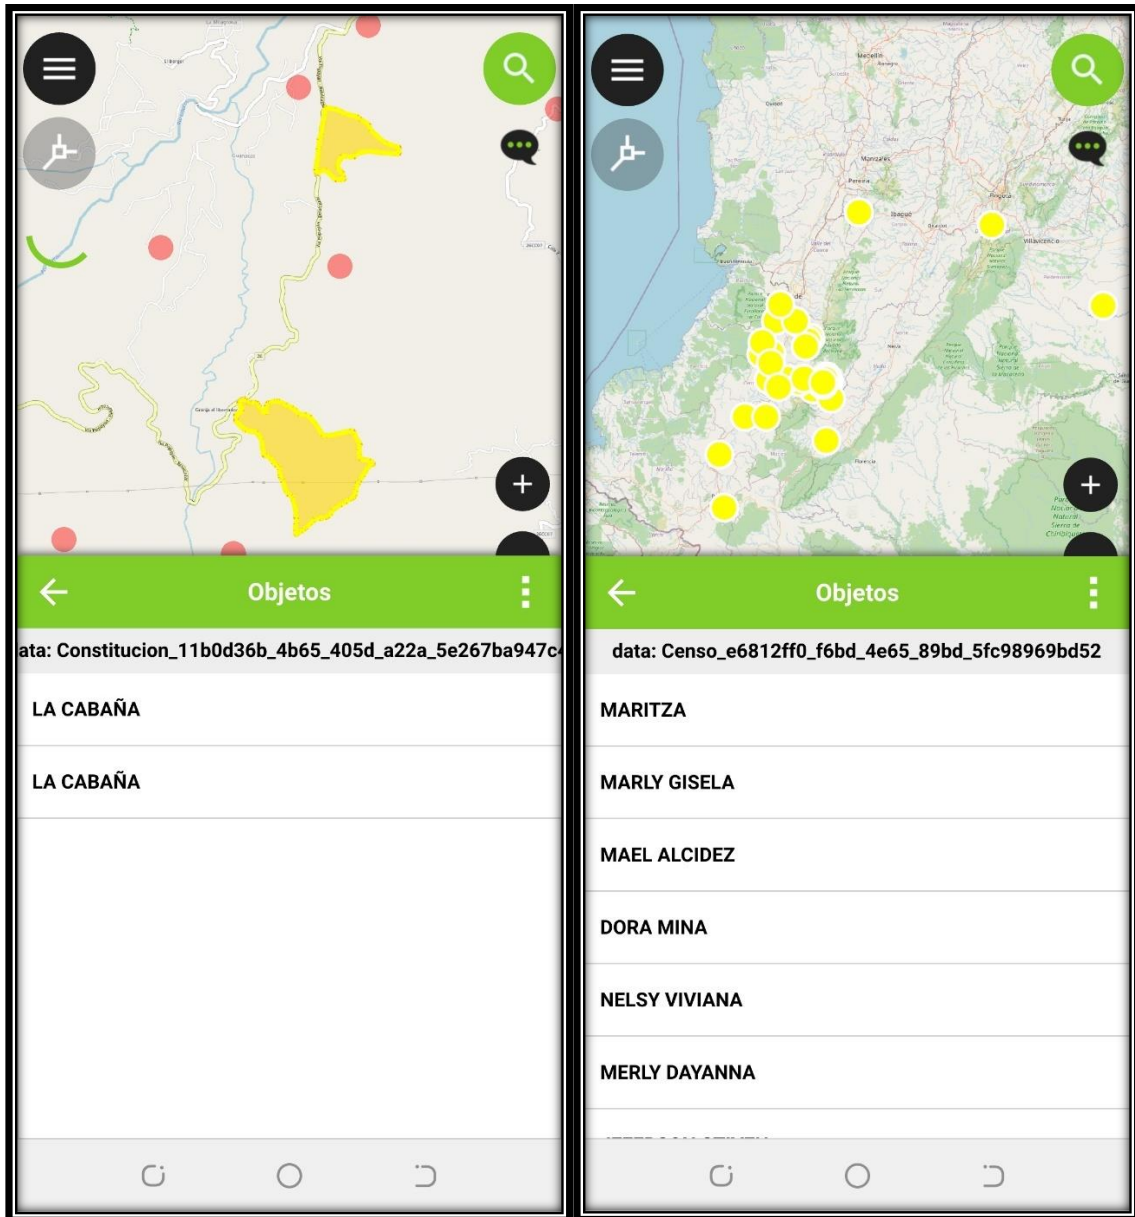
Objetos

ata: Constitucion_11b0d36b_4b65_405d_a22a_5e267ba947c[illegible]

LA CABAÑA

LA CABAÑA

Objetos

data: Censo_e6812ff0_f6bd_4e65_89bd_5fc98969bd52

MARITZA

MARLY GISELA

MAEL ALCIDEZ

DORA MINA

NELSY VIVIANA

MERLY DAYANNA

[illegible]